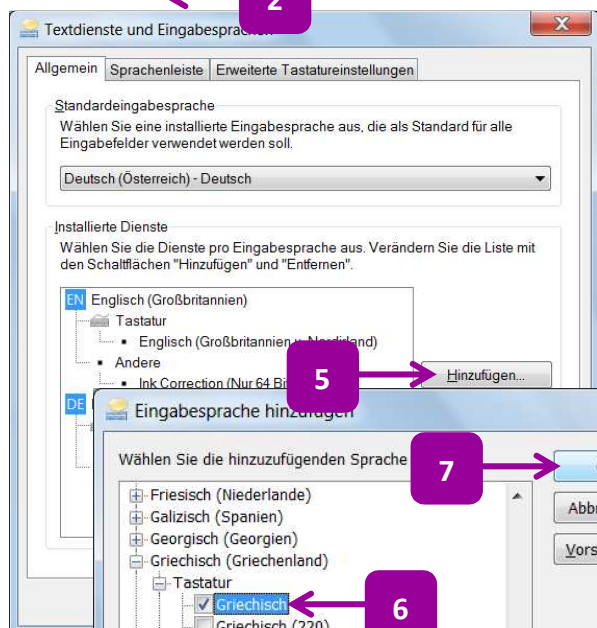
2

Textdienste und Eingabesprachen

Allgemein | Sprachenleiste | Erweiterte Tastatureinstellungen

Standardeingabesprache

Wählen Sie eine installierte Eingabesprache aus, die als Standard für alle Eingabefelder verwendet werden soll.

Deutsch (Österreich) - Deutsch

Installierte Dienste

Wählen Sie die Dienste pro Eingabesprache aus. Verändern Sie die Liste mit den Schaltflächen "Hinzufügen" und "Entfernen".

EN Englisch (Großbritannien)
Tastatur
Englisch (Großbritannien u. Nordirland)
Andere
Ink Correction (Nur 64 Bi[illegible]

DE

5

Hinzufügen...

Eingabesprache hinzufügen

Wählen Sie die hinzuzufügenden Sprache

7

Abbr

Vors

Friesisch (Niederlande)
Galizisch (Spanien)
Georgisch (Georgien)
Griechisch (Griechenland)
Tastatur
Griechisch

6

Griechisch (220)